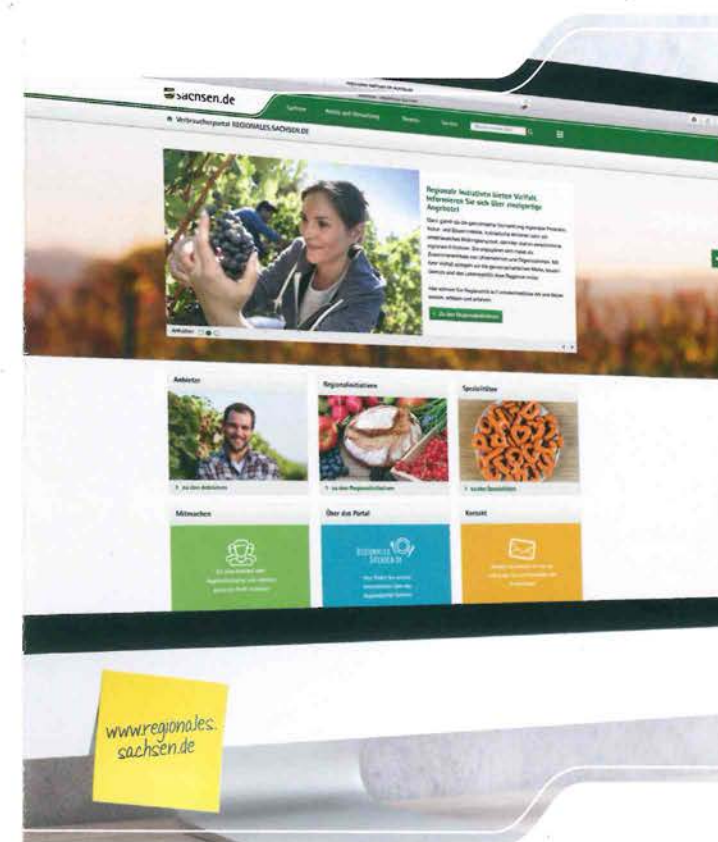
sachsen.de

Verbraucherportal REGIONALES.SACHSEN.DE

Regionale Initiativen bieten Vielfalt. Informieren Sie sich über einzigartige Angebote!

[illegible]

Zu den Regionalinitiativen

Anbieter

zu den Anbietern

Regionalinitiativen

zu den Regionalinitiativen

Spezialitäten

zu den Spezialitäten

Mitmachen

Über das Portal

REGIONALES SACHSEN.DE

Kontakt

www.regionales.
sachsen.de